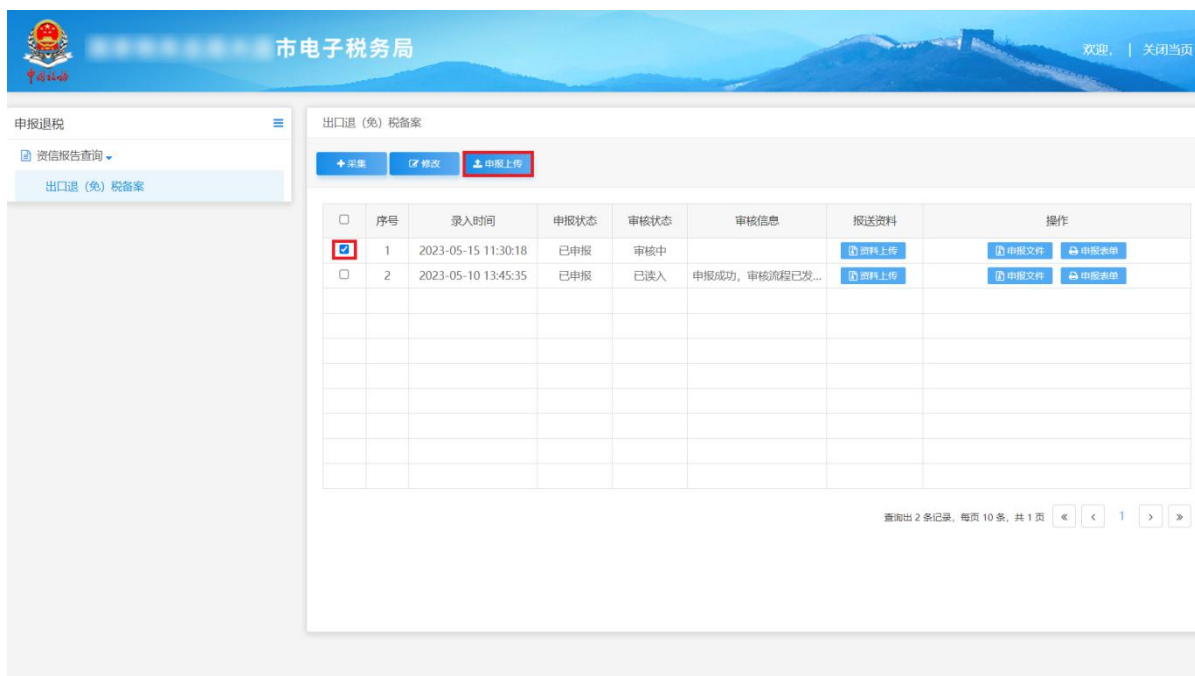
中国税务

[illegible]市电子税务局

欢迎， | 关闭当页

申报退税

资信报告查询

出口退（免）税备案

出口退（免）税备案

采集 修改 申报上传

| | 序号 | 录入时间 | 申报状态 | 审核状态 | 审核信息 | 报送资料 | 操作 |
|---|---|---|---|---|---|---|---|
| ☑ | 1 | 2023-05-15 11:30:18 | 已申报 | 审核中 | | 资料上传 | 申报文件 申报表单 |
| ☐ | 2 | 2023-05-10 13:45:35 | 已申报 | 已读入 | 申报成功，审核流程已发... | 资料上传 | 申报文件 申报表单 |

查询出 2 条记录，每页 10 条，共 1 页 « ‹ 1 › »